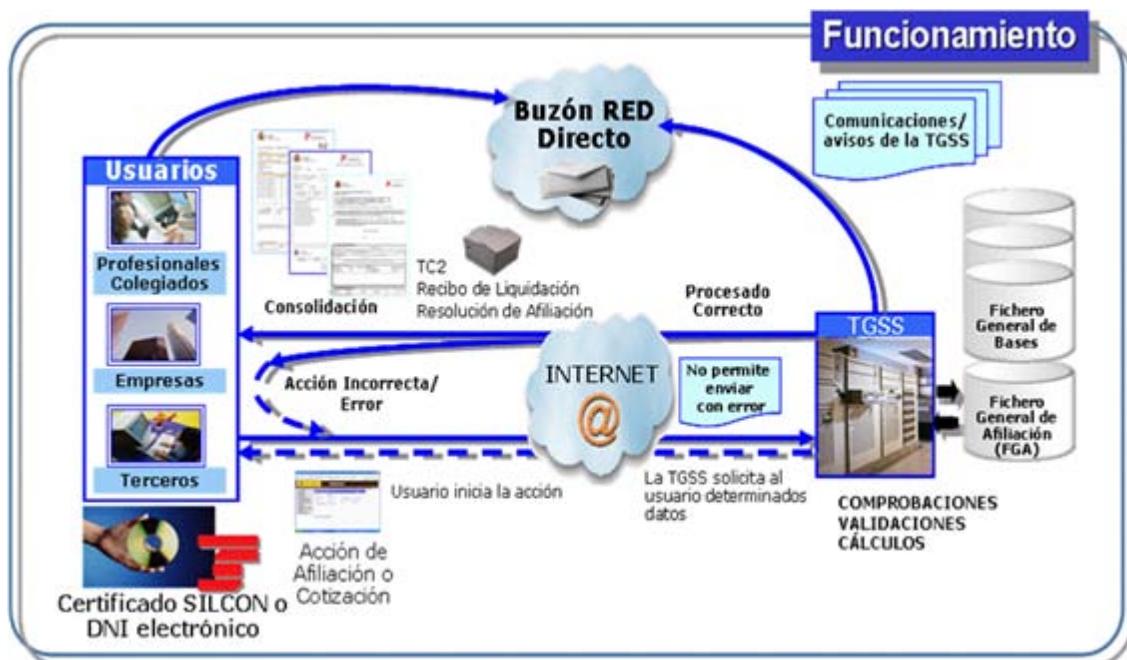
Funcionamiento

Buzón RED Directo

Comunicaciones/ avisos de la TGSS

Usuarios

Profesionales Colegiados

Empresas

Terceros

Consolidación

TC2
Recibo de Liquidación
Resolución de Afiliación

Procesado Correcto

TGSS

Fichero General de Bases

Fichero General de Afiliación (FGA)

Acción Incorrecta/ Error

INTERNET

No permite enviar con error

Usuario inicia la acción

La TGSS solicita al usuario determinados datos

COMPROBACIONES
VALIDACIONES
CÁLCULOS

Acción de Afiliación o Cotización

Certificado SILCON o DNI electrónico